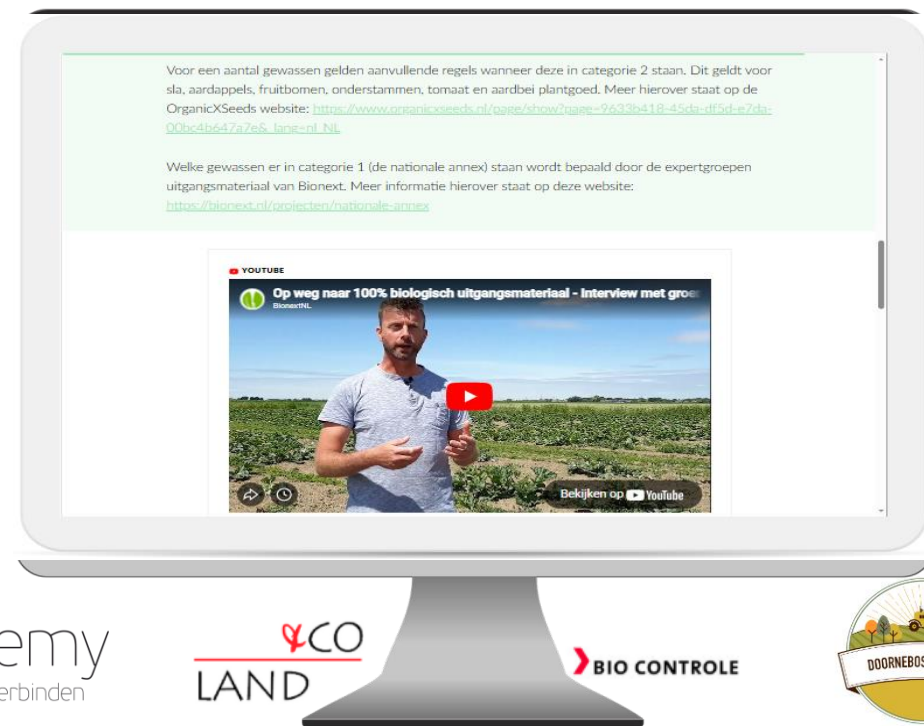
Voor een aantal gewassen gelden aanvullende regels wanneer deze in categorie 2 staan. Dit geldt voor sla, aardappels, fruitbomen, onderstammen, tomaat en aardbei plantgoed. Meer hierover staat op de OrganicXSeeds website: https://www.organicxseeds.nl/page/show?page=9633b418-45da-df5d-e7da-00bc4b647a7e&_lang=nl_NL

Welke gewassen er in categorie 1 (de nationale annex) staan wordt bepaald door de expertgroepen uitgangsmateriaal van Bionext. Meer informatie hierover staat op deze website: https://bionext.nl/projecten/nationale-annex

YOUTUBE

Op weg naar 100% biologisch uitgangsmateriaal - Interview met groe

BionextNL

Bekijken op YouTube

emy
erbinden

ECO
LAND

BIO CONTROLE

DOORNEBOS